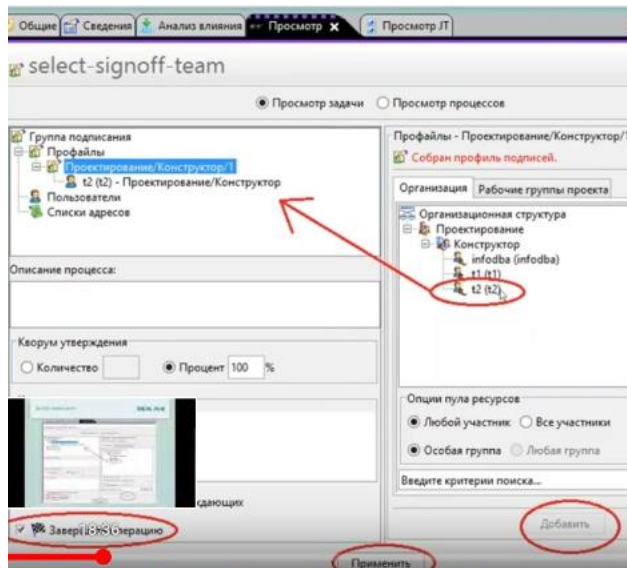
Общие | Сведения | Анализ влияния | Просмотр | Просмотр JT

select-signoff-team

Просмотр задачи  Просмотр процессов

Группа подписания
Профайлы
Проектирование/Конструктор/1
t2 (t2) - Проектирование/Конструктор
Пользователи
Списки адресов

Описание процесса:

Кворум утверждения
Количество
Процент 100 %

ждающих

Завер 18:36 ерацию

Применить

Профайлы - Проектирование/Конструктор/1
Собран профиль подписей.

Организация | Рабочие группы проекта

Организационная структура
Проектирование
Конструктор
infodba (infodba)
t1 (t1)
t2 (t2)

Опции пула ресурсов
Любой участник  Все участники
Особая группа  Любая группа

Введите критерии поиска...

Добавить